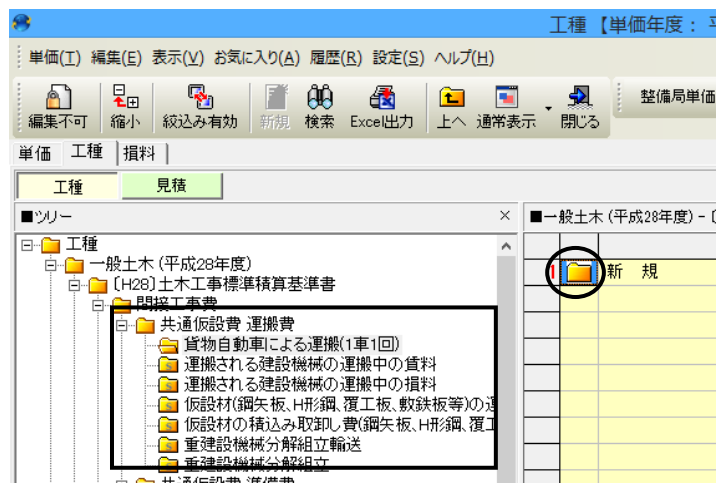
工種【単価年度：平

単価(T) 編集(E) 表示(V) お気に入り(A) 履歴(R) 設定(S) ヘルプ(H)

編集不可 縮小 絞込み有効 新規 検索 Excel出力 上へ 通常表示 閉じる 整備局単価

単価 工種 損料

工種 見積

■ツリー ×

工種
一般土木（平成28年度）
〔H28〕土木工事標準積算基準書
間接工事費
共通仮設費 運搬費
貨物自動車による運搬(1車1回)
運搬される建設機械の運搬中の賃料
運搬される建設機械の運搬中の損料
仮設材(鋼矢板、H形鋼、覆工板、敷鉄板等)の運
仮設材の積込み取卸し費(鋼矢板、H形鋼、覆工
重建設機械分解組立輸送
重建設機械分解組立
共通仮設費 準備費

■一般土木（平成28年度）-〔

1 新 規